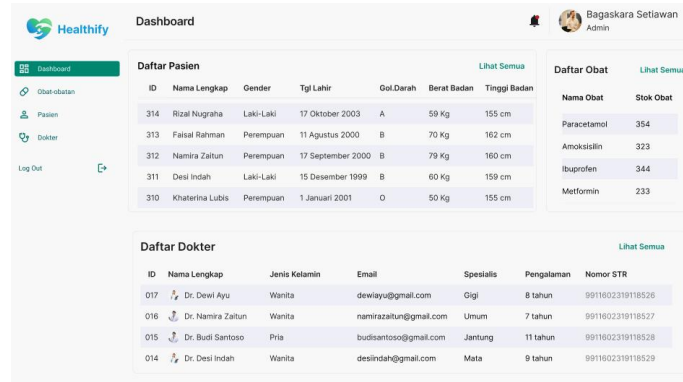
Healthify

Dashboard

Obat-obatan

Pasien

Dokter

Log Out

Dashboard

Bagaskara Setiawan
Admin

Daftar Pasien

Lihat Semua

| ID | Nama Lengkap | Gender | Tgl Lahir | Gol.Darah | Berat Badan | Tinggi Badan |
|---|---|---|---|---|---|---|
| 314 | Rizal Nugraha | Laki-Laki | 17 Oktober 2003 | A | 59 Kg | 155 cm |
| 313 | Faisal Rahman | Perempuan | 11 Agustus 2000 | B | 70 Kg | 162 cm |
| 312 | Namira Zaitun | Perempuan | 17 September 2000 | B | 79 Kg | 160 cm |
| 311 | Desi Indah | Laki-Laki | 15 Desember 1999 | B | 60 Kg | 159 cm |
| 310 | Khaterina Lubis | Perempuan | 1 Januari 2001 | O | 50 Kg | 155 cm |

Daftar Obat

Lihat Semua

| Nama Obat | Stok Obat |
|---|---|
| Paracetamol | 354 |
| Amoksisilin | 323 |
| Ibuprofen | 344 |
| Metformin | 233 |

Daftar Dokter

Lihat Semua

| ID | Nama Lengkap | Jenis Kelamin | Email | Spesialis | Pengalaman | Nomor STR |
|---|---|---|---|---|---|---|
| 017 | Dr. Dewi Ayu | Wanita | dewiayu@gmail.com | Gigi | 8 tahun | 9911602319118526 |
| 016 | Dr. Namira Zaitun | Wanita | namirazaitun@gmail.com | Umum | 7 tahun | 9911602319118527 |
| 015 | Dr. Budi Santoso | Pria | budisantoso@gmail.com | Jantung | 11 tahun | 9911602319118528 |
| 014 | Dr. Desi Indah | Wanita | desiindah@gmail.com | Mata | 9 tahun | 9911602319118529 |